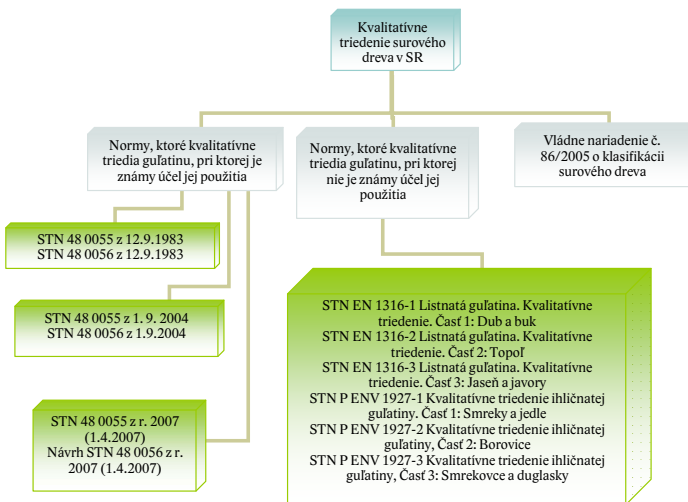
Kvalitatívne triedenie surového dreva v SR

Normy, ktoré kvalitatívne triedia guľatinu, pri ktorej je známy účel jej použitia

Normy, ktoré kvalitatívne triedia guľatinu, pri ktorej nie je známy účel jej použitia

Vládne nariadenie č. 86/2005 o klasifikácii surového dreva

STN 48 0055 z 12.9.1983
STN 48 0056 z 12.9.1983

STN 48 0055 z 1. 9. 2004
STN 48 0056 z 1.9.2004

STN 48 0055 z r. 2007 (1.4.2007)
Návrh STN 48 0056 z r. 2007 (1.4.2007)

STN EN 1316-1 Listnatá guľatina. Kvalitatívne triedenie. Časť 1: Dub a buk
STN EN 1316-2 Listnatá guľatina. Kvalitatívne triedenie. Časť 2: Topoľ
STN EN 1316-3 Listnatá guľatina. Kvalitatívne triedenie. Časť 3: Jaseň a javory
STN P ENV 1927-1 Kvalitatívne triedenie ihličnatej guľatiny. Časť 1: Smreky a jedle
STN P ENV 1927-2 Kvalitatívne triedenie ihličnatej guľatiny, Časť 2: Borovice
STN P ENV 1927-3 Kvalitatívne triedenie ihličnatej guľatiny, Časť 3: Smrekovce a duglasky